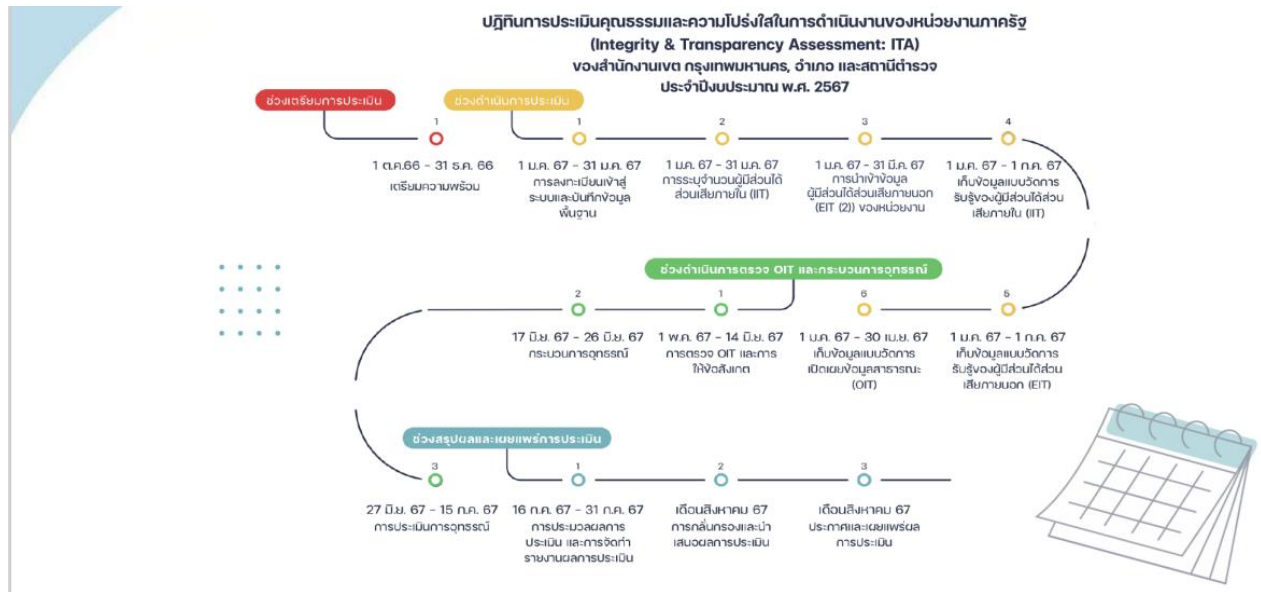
ปฏิทินการประเมินคุณธรรมและความโปร่งใสในการดำเนินงานของหน่วยงานภาครัฐ
(Integrity & Transparency Assessment: ITA)
ของสำนักงานเขต กรุงเทพมหานคร, อำเภอ และสถานีตำรวจ
ประจำปีงบประมาณ พ.ศ. 2567

ช่วงเตรียมการประเมิน

1
1 ต.ค.66 - 31 ธ.ค. 66
เตรียมความพร้อม

ช่วงดำเนินการประเมิน

1
1 ม.ค. 67 - 31 ม.ค. 67
การลงทะเบียนเข้าสู่ระบบและบันทึกข้อมูลพื้นฐาน

2
1 ม.ค. 67 - 31 ม.ค. 67
การระบุจำนวนผู้มีส่วนได้ส่วนเสียภายใน (IIT)

3
1 ม.ค. 67 - 31 มี.ค. 67
การนำเข้าข้อมูลผู้มีส่วนได้ส่วนเสียภายนอก (EIT (2)) ของหน่วยงาน

4
1 ม.ค. 67 - 1 ก.ค. 67
เก็บข้อมูลแบบวัดการรับรู้ของผู้มีส่วนได้ส่วนเสียภายใน (IIT)

ช่วงดำเนินการตรวจ OIT และกระบวนการอุทธรณ์

5
1 ม.ค. 67 - 1 ก.ค. 67
เก็บข้อมูลแบบวัดการรับรู้ของผู้มีส่วนได้ส่วนเสียภายนอก (EIT)

6
1 ม.ค. 67 - 30 เม.ย. 67
เก็บข้อมูลแบบวัดการเปิดเผยข้อมูลสาธารณะ (OIT)

1
1 พ.ค. 67 - 14 มิ.ย. 67
การตรวจ OIT และการให้ข้อสังเกต

2
17 มิ.ย. 67 - 26 มิ.ย. 67
กระบวนการอุทธรณ์

ช่วงสรุปผลและเผยแพร่การประเมิน

3
27 มิ.ย. 67 - 15 ก.ค. 67
การประเมินการอุทธรณ์

1
16 ก.ค. 67 - 31 ก.ค. 67
การประมวลผลการประเมิน และการจัดทำรายงานผลการประเมิน

2
เดือนสิงหาคม 67
การกลั่นกรองและนำเสนอผลการประเมิน

3
เดือนสิงหาคม 67
ประกาศและเผยแพร่ผลการประเมิน